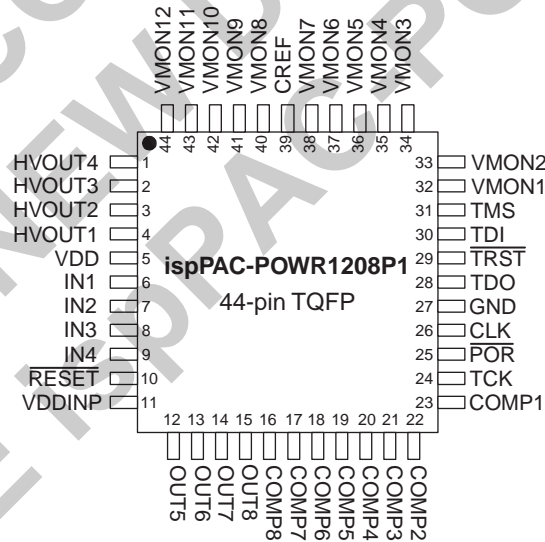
VMON12 VMON11 VMON10 VMON9 VMON8 CREF VMON7 VMON6 VMON5 VMON4 VMON3

44 43 42 41 40 39 38 37 36 35 34

HVOUT4 1
HVOUT3 2
HVOUT2 3
HVOUT1 4
VDD 5
IN1 6
IN2 7
IN3 8
$\overline{\text{IN4}}$ 9
$\overline{\text{RESET}}$ 10
VDDINP 11

33 VMON2
32 VMON1
31 TMS
30 TDI
29 $\overline{\text{TRST}}$
28 TDO
27 GND
26 CLK
25 $\overline{\text{POR}}$
24 TCK
23 COMP1

ispPAC-POWR1208P1

44-pin TQFP

12 13 14 15 16 17 18 19 20 21 22

OUT5 OUT6 OUT7 OUT8 COMP8 COMP7 COMP6 COMP5 COMP4 COMP3 COMP2